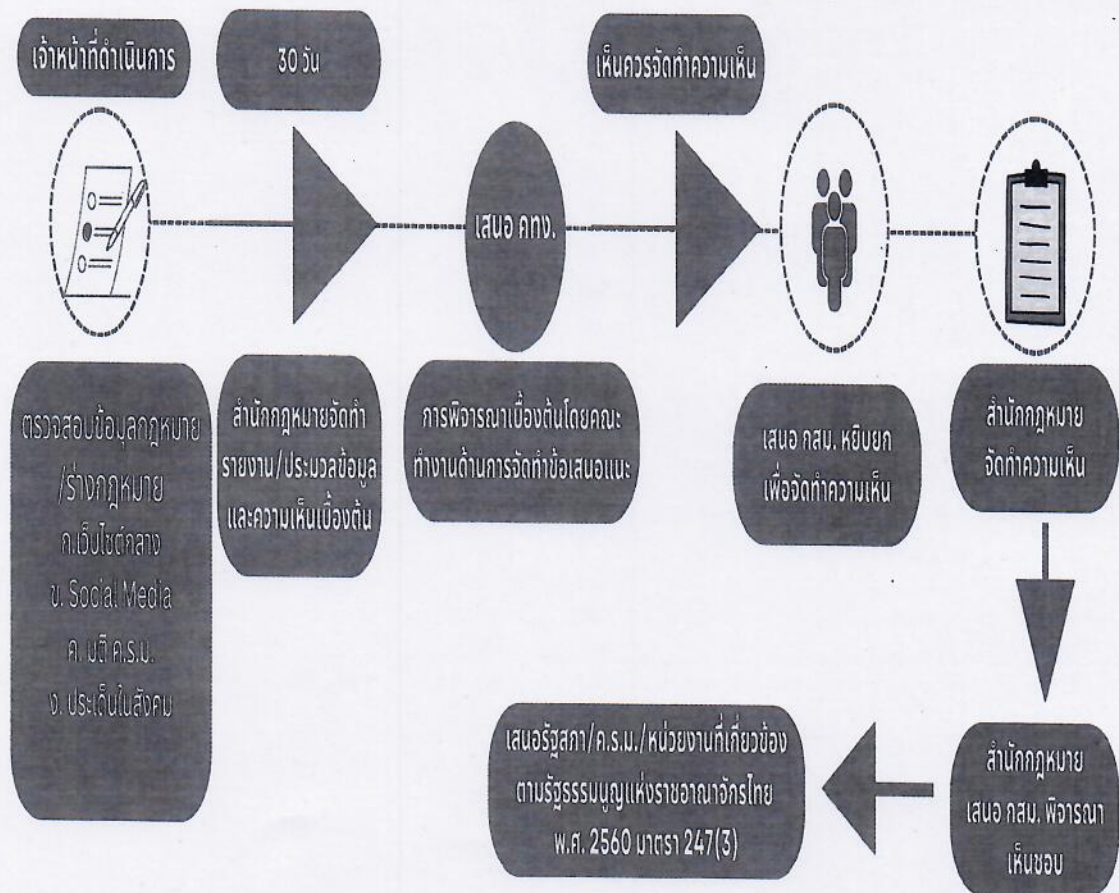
เจ้าหน้าที่ดำเนินการ

30 วัน

เห็นควรจัดทำความเห็น

เสนอ คทง.

ตรวจสอบข้อมูลกฎหมาย/ร่างกฎหมาย
ก.เว็บไซต์กลาง
ข. Social Media
ค. มติ ค.ร.ม.
ง. ประเด็นในสังคม

สำนักกฎหมายจัดทำรายงาน/ประมวลข้อมูลและความเห็นเบื้องต้น

การพิจารณาเบื้องต้นโดยคณะทำงานด้านการจัดทำข้อเสนอแนะ

เสนอ กสม. หยิบยกเพื่อจัดทำความเห็น

สำนักกฎหมายจัดทำความเห็น

สำนักกฎหมายเสนอ กสม. พิจารณาเห็นชอบ

เสนอรัฐสภา/ค.ร.ม./หน่วยงานที่เกี่ยวข้องตามรัฐธรรมนูญแห่งราชอาณาจักรไทย พ.ศ. 2560 มาตรา 247(3)